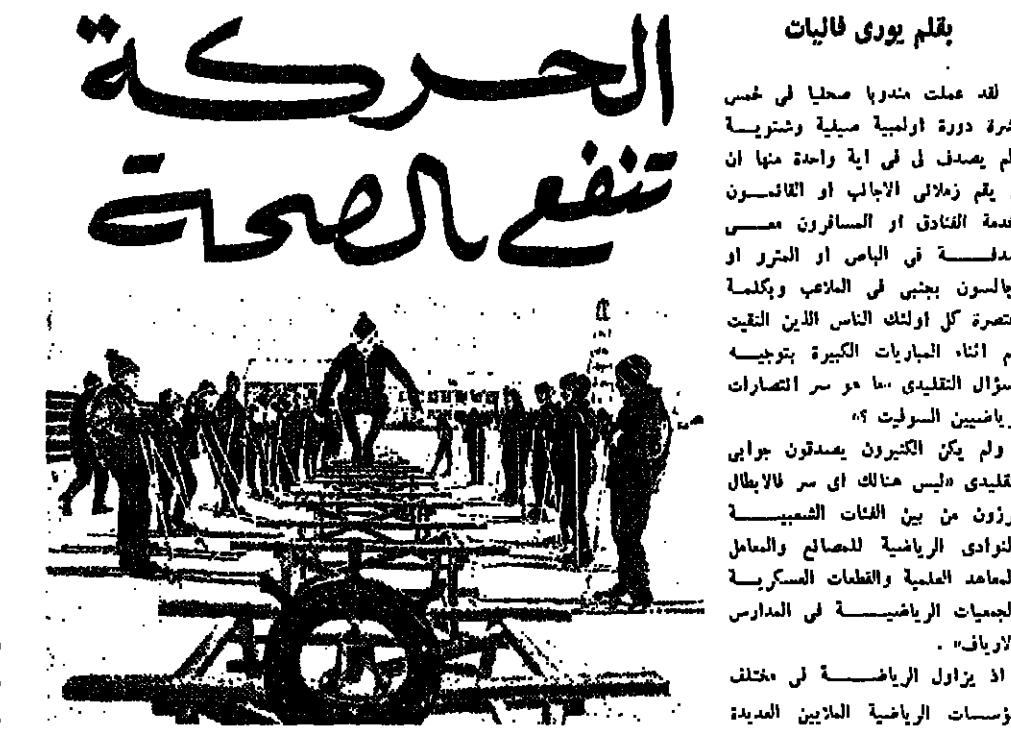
الحركة تنفع الصحة

بقلم يورى فاليات

لقد عملت مندوبا صحفيا فى خمس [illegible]شرة دورة اولمبية صيفية وشتوية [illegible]لم يصدف لى فى اية واحدة منها ان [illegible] يقم زملائى الاجانب او القائمون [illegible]دمة الفنادق او المسافرون معى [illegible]دفة فى الباص او المترو او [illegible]السون بجنبى فى الملاعب وبكلمة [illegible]تصرة كل اولئك الناس الذين التقيت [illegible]م اثناء المباريات الكبيرة بتوجيه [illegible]سؤال التقليدى «ما هو سر انتصارات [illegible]رياضيين السوفيت ؟»

ولم يكن الكثيرون يصدقون جوابى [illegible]تقليدى «ليس هنالك اى سر فالابطال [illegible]رزون من بين الفئات الشعبية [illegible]لنوادى الرياضية للمصانع والمعامل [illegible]لمعاهد العلمية والقطعات العسكرية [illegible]لجمعيات الرياضية فى المدارس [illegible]لارياف» .

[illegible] اذ يزاول الرياضة فى مختلف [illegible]وسسات الرياضية الملايين العديدة